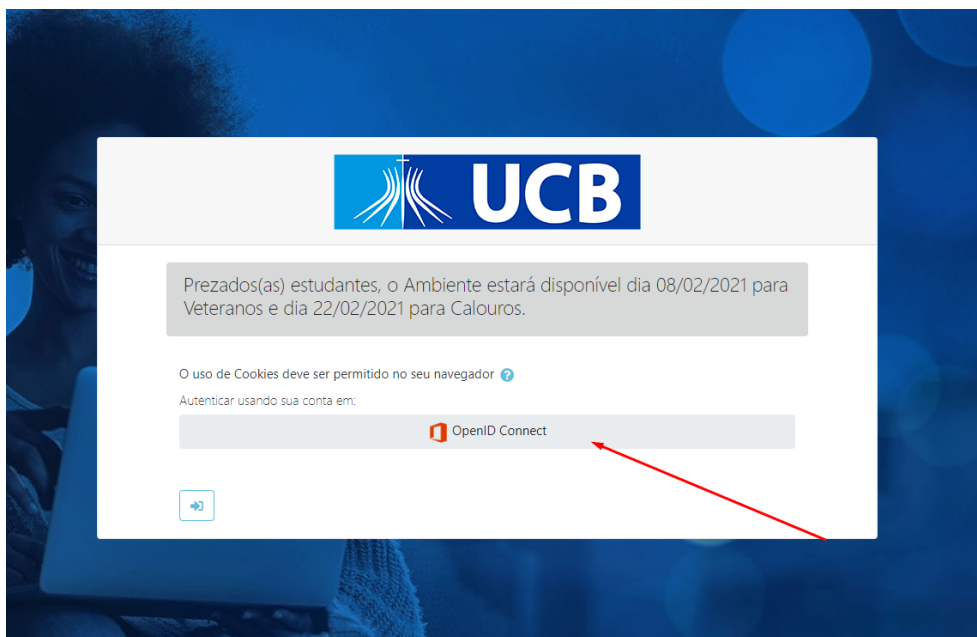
UCB

Prezados(as) estudantes, o Ambiente estará disponível dia 08/02/2021 para Veteranos e dia 22/02/2021 para Calouros.

O uso de Cookies deve ser permitido no seu navegador

Autenticar usando sua conta em:

OpenID Connect